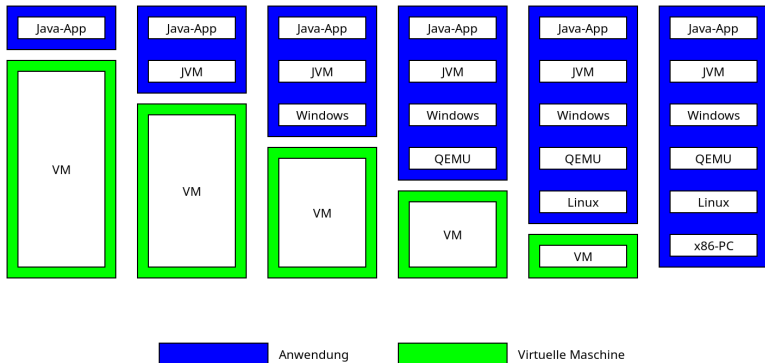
Java-App

VM

Java-App

JVM

VM

Java-App

JVM

Windows

VM

Java-App

JVM

Windows

QEMU

VM

Java-App

JVM

Windows

QEMU

Linux

VM

Java-App

JVM

Windows

QEMU

Linux

x86-PC

Anwendung

Virtuelle Maschine